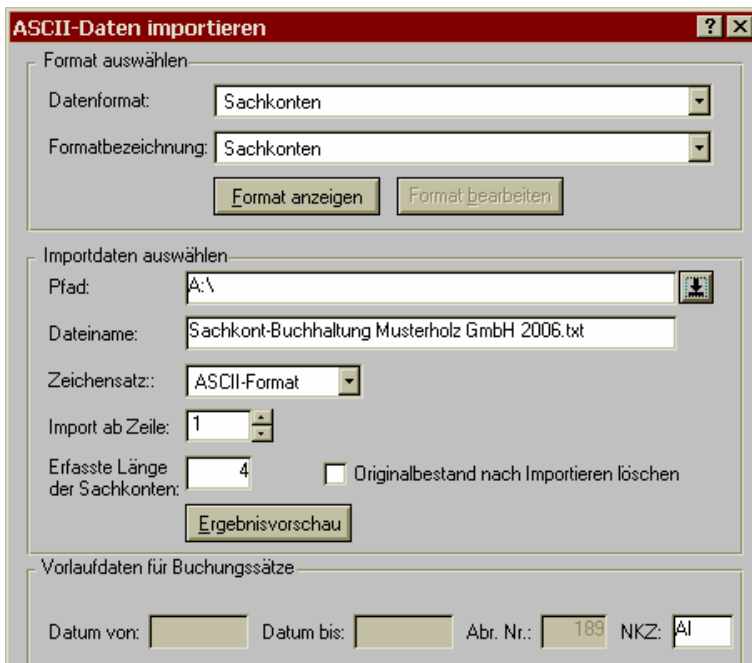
ASCII-Daten importieren

? X

Format auswählen

Datenformat: Sachkonten

Formatbezeichnung: Sachkonten

Format anzeigen

Format bearbeiten

Importdaten auswählen

Pfad: A:\

Dateiname: Sachkont-Buchhaltung Musterholz GmbH 2006.txt

Zeichensatz:: ASCII-Format

Import ab Zeile: 1

Erfasste Länge der Sachkonten: 4

Originalbestand nach Importieren löschen

Ergebnisvorschau

Vorlaufdaten für Buchungssätze

Datum von:

Datum bis:

Abr. Nr.: 189

NKZ: AI